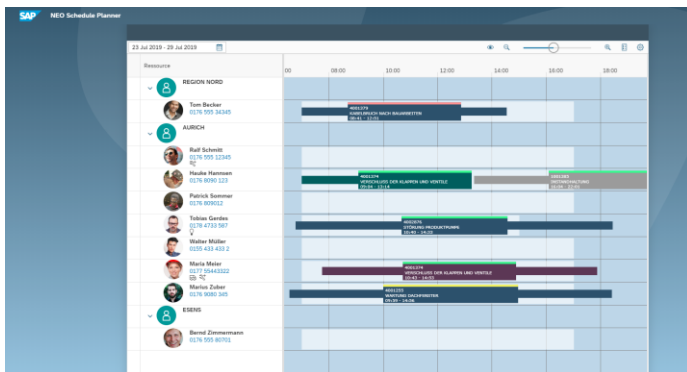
SAP NEO Schedule Planner

23 Jul 2019 - 29 Jul 2019

Resource

00 08:00 10:00 12:00 14:00 16:00 18:00

REGION NORD

Tom Becker
0176 555 34345

4001379
KABELBRUCH NACH BAUARBEITEN
08:41 - 12:00

AURICH

Ralf Schmitt
0176 555 12345

Hauke Hannsen
0176 9090 123

4001374
VERSCHLEIß DER KLAPPEN UND VENTILE
09:04 - 13:14

4001383
DICHTUNGWECHSEL
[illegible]

Patrick Sommer
0176 909012

Tobias Gerdes
0178 4733 587

4001376
STÖRUNG PRODUKTPUMPE
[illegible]

Walter Müller
0155 433 433 2

Maria Meier
0177 55443322

4001374
VERSCHLEIß DER KLAPPEN UND VENTILE
10:43 - 14:53

Marius Zuber
0176 9090 345

4001333
WARTUNG DACHFENSTER
09:09 - 14:06

ESENS

Bernd Zimmermann
0176 555 80701